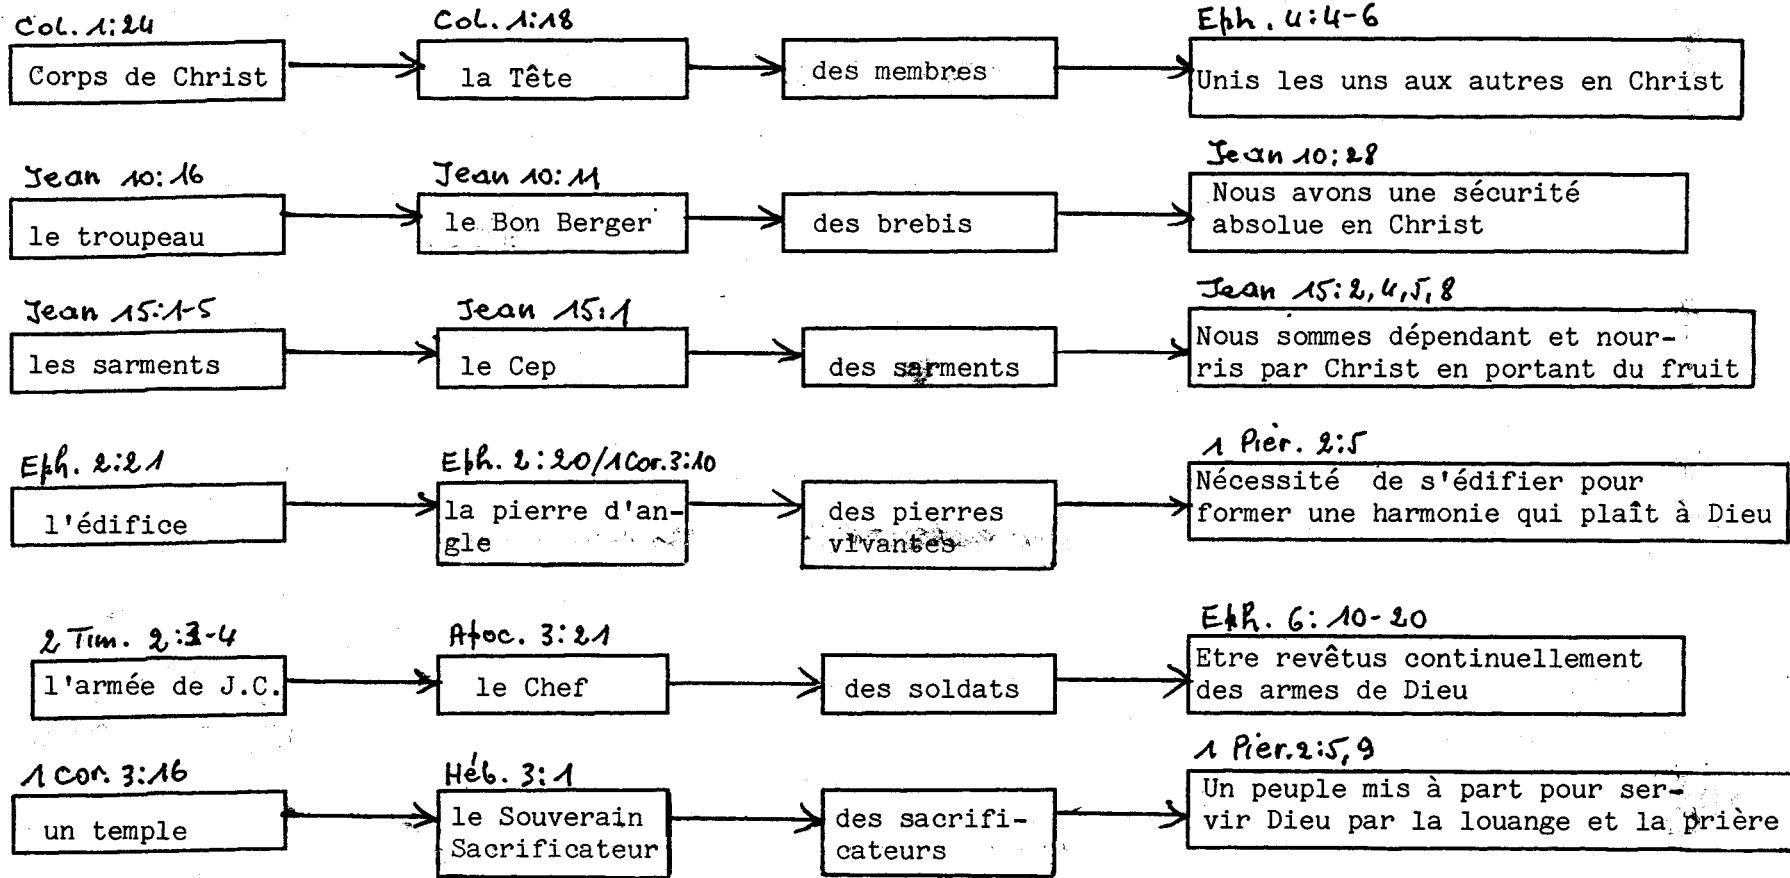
Col. 1:24
Corps de Christ

Col. 1:18
la Tête

des membres

Eph. 4:4-6
Unis les uns aux autres en Christ

Jean 10:16
le troupeau

Jean 10:11
le Bon Berger

des brebis

Jean 10:28
Nous avons une sécurité absolue en Christ

Jean 15:1-5
les sarments

Jean 15:1
le Cep

des sarments

Jean 15:2,4,5,8
Nous sommes dépendant et nourris par Christ en portant du fruit

Eph. 2:21
l'édifice

Eph. 2:20/1Cor.3:10
la pierre d'angle

des pierres vivantes

1 Pier. 2:5
Nécessité de s'édifier pour former une harmonie qui plaît à Dieu

2 Tim. 2:3-4
l'armée de J.C.

Apoc. 3:21
le Chef

des soldats

Eph. 6:10-20
Etre revêtus continuellement des armes de Dieu

1 Cor. 3:16
un temple

Héb. 3:1
le Souverain Sacrificateur

des sacrificateurs

1 Pier.2:5,9
Un peuple mis à part pour servir Dieu par la louange et la prière